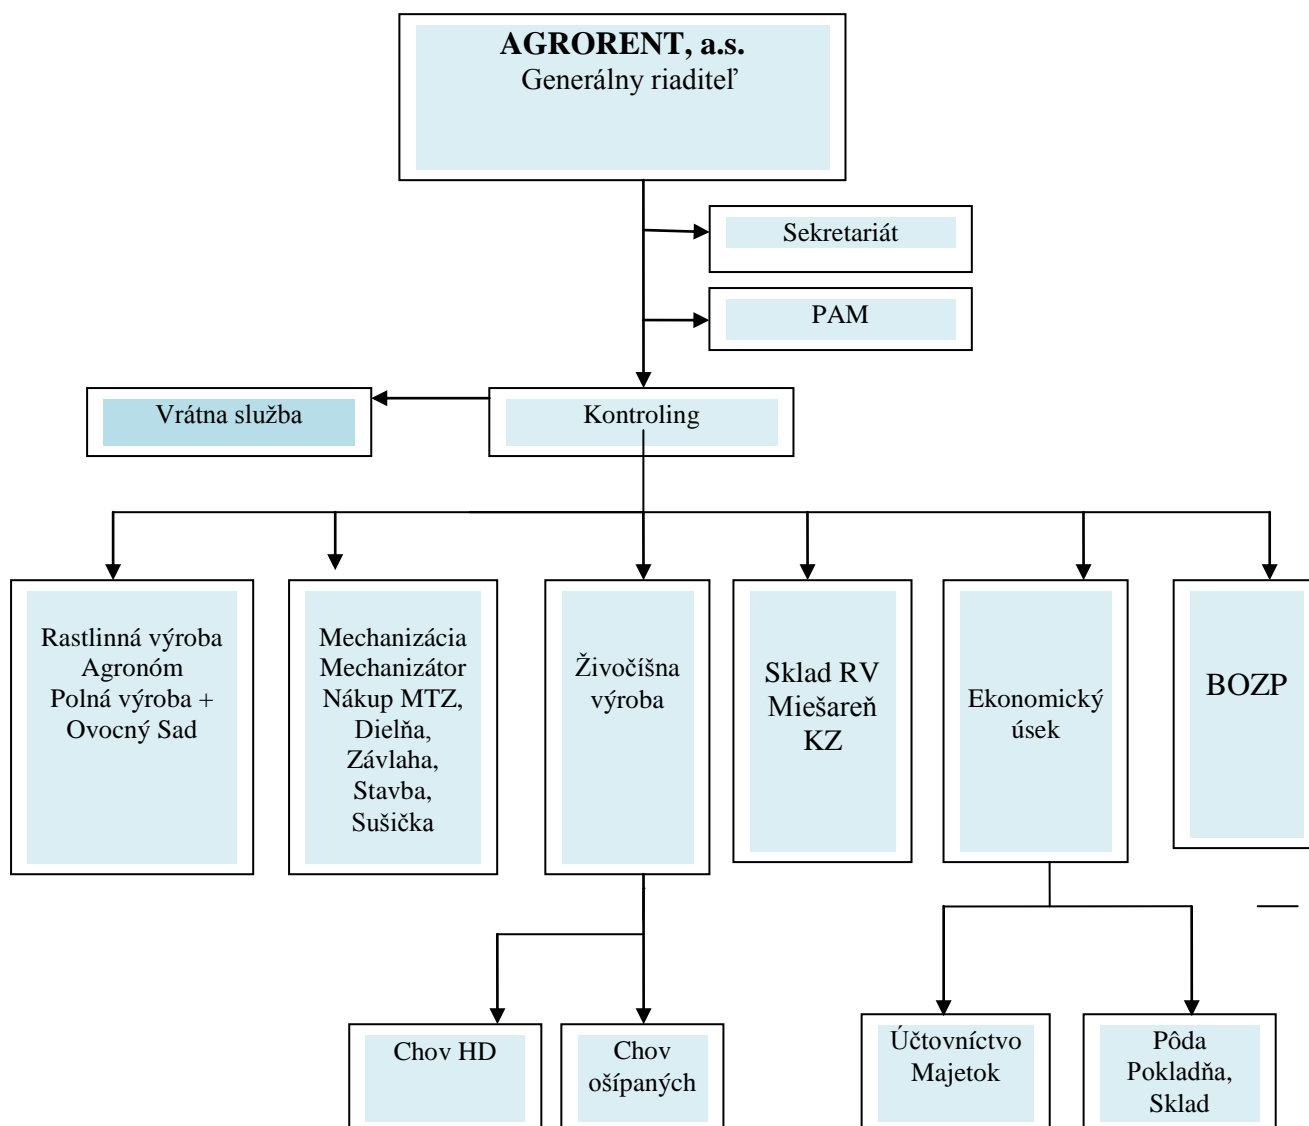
AGRORENT, a.s.
Generálny riaditeľ

Sekretariát

PAM

Vrátna služba

Kontroling

Rastlinná výroba
Agronóm
Polná výroba + Ovocný Sad

Mechanizácia
Mechanizátor
Nákup MTZ, Dielňa, Závlaha, Stavba, Sušička

Živočíšna výroba

Sklad RV
Miešareň
KZ

Ekonomický úsek

BOZP

Chov HD

Chov ošípaných

Účtovníctvo
Majetok

Pôda
Pokladňa, Sklad